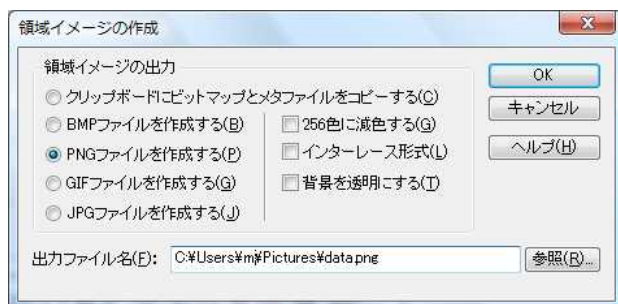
領域イメージの作成

領域イメージの出力

クリップボードにビットマップとメタファイルをコピーする(C)

BMPファイルを作成する(B)

PNGファイルを作成する(P)

GIFファイルを作成する(G)

JPGファイルを作成する(J)

256色に減色する(G)

インターレース形式(L)

背景を透明にする(T)

OK

キャンセル

ヘルプ(H)

出力ファイル名(F): C:¥Users¥m¥Pictures¥data.png

参照(R)...